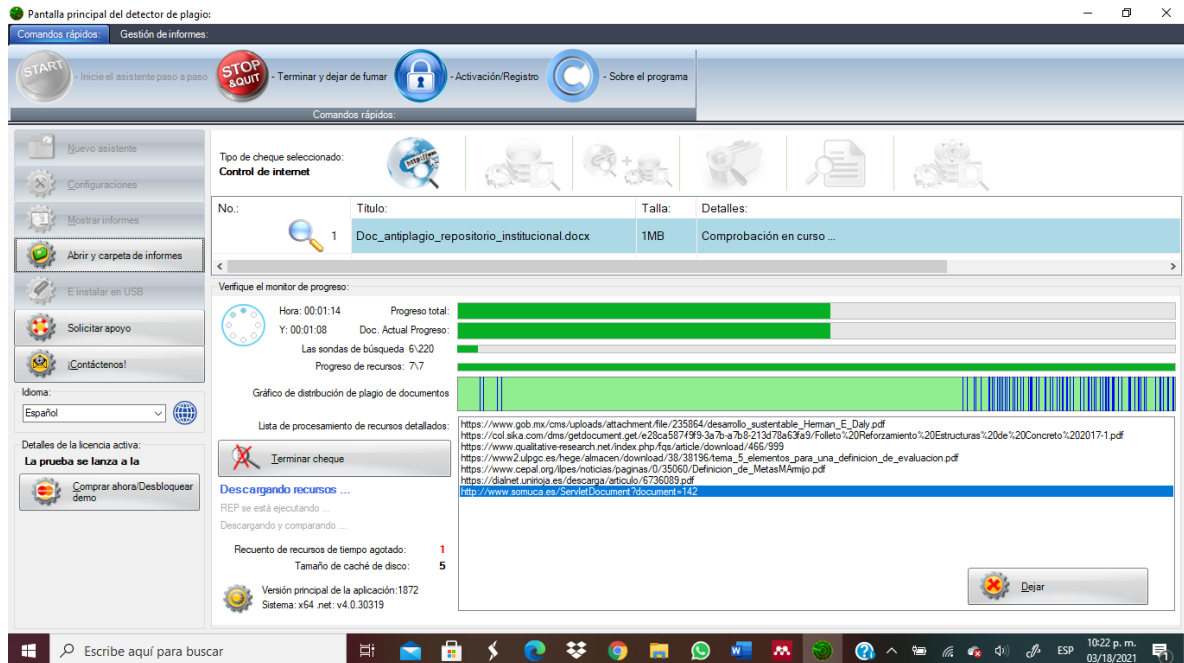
Pantalla principal del detector de plagio:

Comandos rápidos: Gestión de informes:

START - Inicie el asistente paso a paso
STOP &QUIT - Terminar y dejar de fumar
- Activación/Registro
- Sobre el programa

Comandos rápidos:

Nuevo asistente
Configuraciones
Mostrar informes
Abrir y carpeta de informes
E instalar en USB
Solicitar apoyo
¡Contáctenos!

Idioma:
Español

Detalles de la licencia activa:
La prueba se lanza a la
Comprar ahora/Desbloquear demo

Tipo de cheque seleccionado:
Control de internet

| No.: | Título: | Talla: | Detalles: |
|---|---|---|---|
| 1 | Doc_antiplagio_repositorio_institucional.docx | 1MB | Comprobación en curso ... |

Verifique el monitor de progreso:
Hora: 00:01:14
Y: 00:01:08
Progreso total:
Doc. Actual Progreso:
Las sondas de búsqueda 6\220
Progreso de recursos: 7\7
Gráfico de distribución de plagio de documentos
Lista de procesamiento de recursos detallados:

https://www.gob.mx/cms/uploads/attachment/file/235864/desarrollo_sustentable_Herman_E_Daly.pdf
https://col.sika.com/dms/getdocument.get/e28ca587f9f9-3a7b-a7b8-213d78a63fa9/Folleto%20Reforzamiento%20Estructuras%20de%20Concreto%202017-1.pdf
https://www.qualitative-research.net/index.php/fqs/article/download/466/999
https://www2.ulpgc.es/hege/almacen/download/38/38196/tema_5_elementos_para_una_definicion_de_evaluacion.pdf
https://www.cepal.org/ilpes/noticias/paginas/0/35060/Definicion_de_MetasMArmijo.pdf
https://dialnet.unirioja.es/descarga/articulo/6736089.pdf
http://www.somuca.es/ServletDocument?document=142

Terminar cheque
Descargando recursos ...
REP se está ejecutando ...
Descargando y comparando ...
Recuento de recursos de tiempo agotado: 1
Tamaño de caché de disco: 5
Versión principal de la aplicación:1872
Sistema: x64 .net: v4.0.30319

Dejar

Escribe aquí para buscar
ESP
10:22 p. m.
03/18/2021